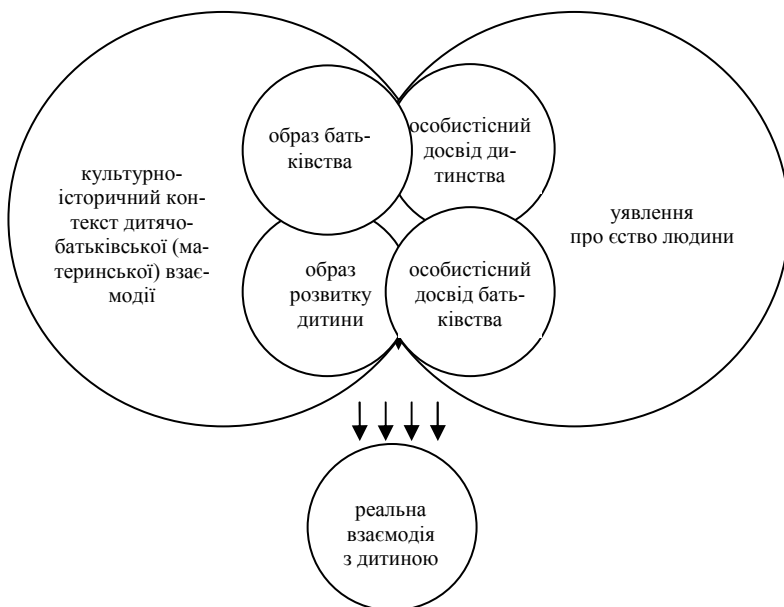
культурно-історичний контекст дитячо-батьківської (материнської) взаємодії

образ батьківства

особистісний досвід дитинства

уявлення про єство людини

образ розвитку дитини

особистісний досвід батьківства

реальна взаємодія з дитиною